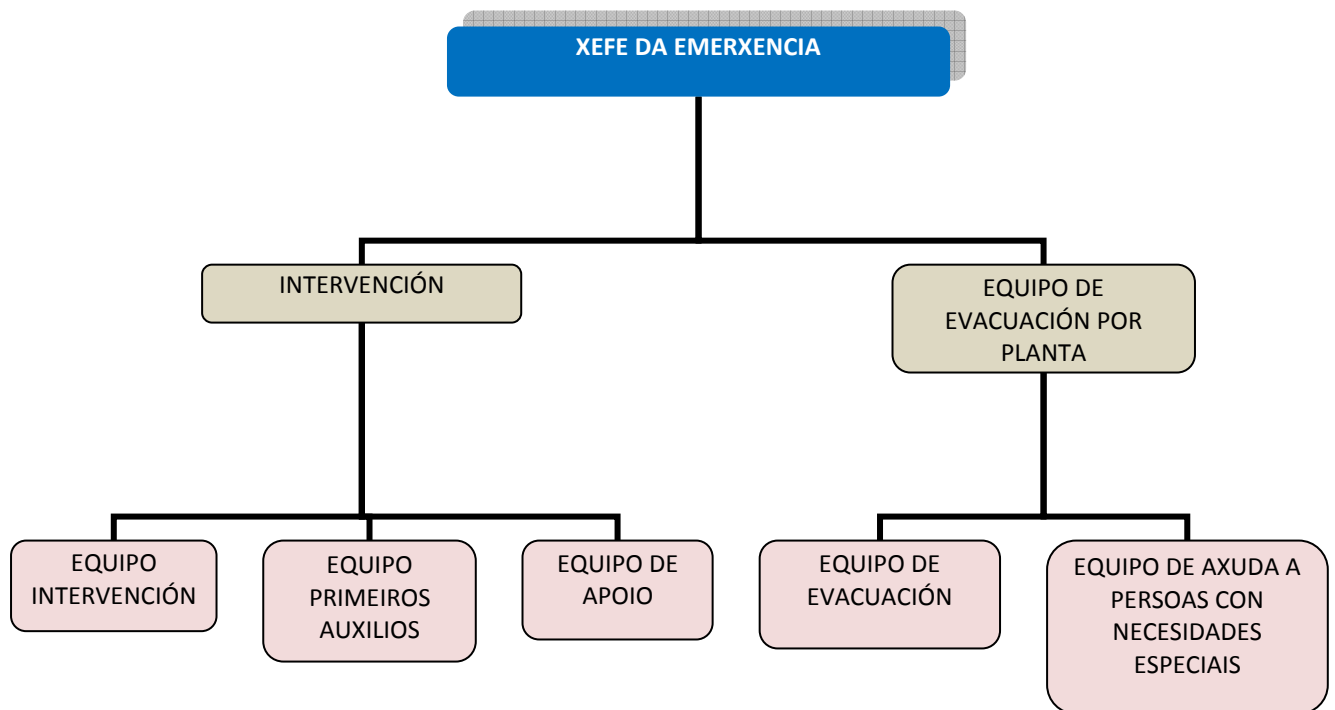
XEFE DA EMERXENCIA

INTERVENCIÓN

EQUIPO DE EVACUACIÓN POR PLANTA

EQUIPO INTERVENCIÓN

EQUIPO PRIMEIROS AUXILIOS

EQUIPO DE APOIO

EQUIPO DE EVACUACIÓN

EQUIPO DE AXUDA A PERSOAS CON NECESIDADES ESPECIAIS